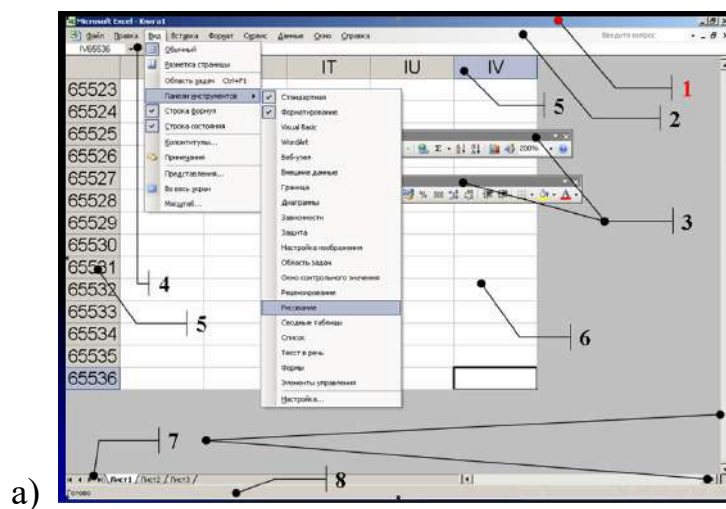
Microsoft Excel - Книга1

Файл Правка Вид Вставка Формат Сервис Данные Окно Справка

Введите вопрос

IV65536

Обычный
Разметка страницы
Область задач Ctrl+F1
Панели инструментов
Строка формул
Строка состояния
Колонтитулы...
Примечания
Представления...
Во весь экран
Масштаб...

Стандартная
Форматирование
Visual Basic
WordArt
Веб-узел
Внешние данные
Граница
Диаграммы
Зависимости
Защита
Настройка изображения
Область задач
Окно контрольного значения
Рецензирование
Рисование
Сводные таблицы
Список
Текст в речь
Формы
Элементы управления
Настройка...

IT IU IV

65523
65524
65525
65526
65527
65528
65529
65530
65531
65532
65533
65534
65535
65536

1
2
3
4
5
5
6
7
8

Лист1 / Лист2 / Лист3 /

Готово

а)